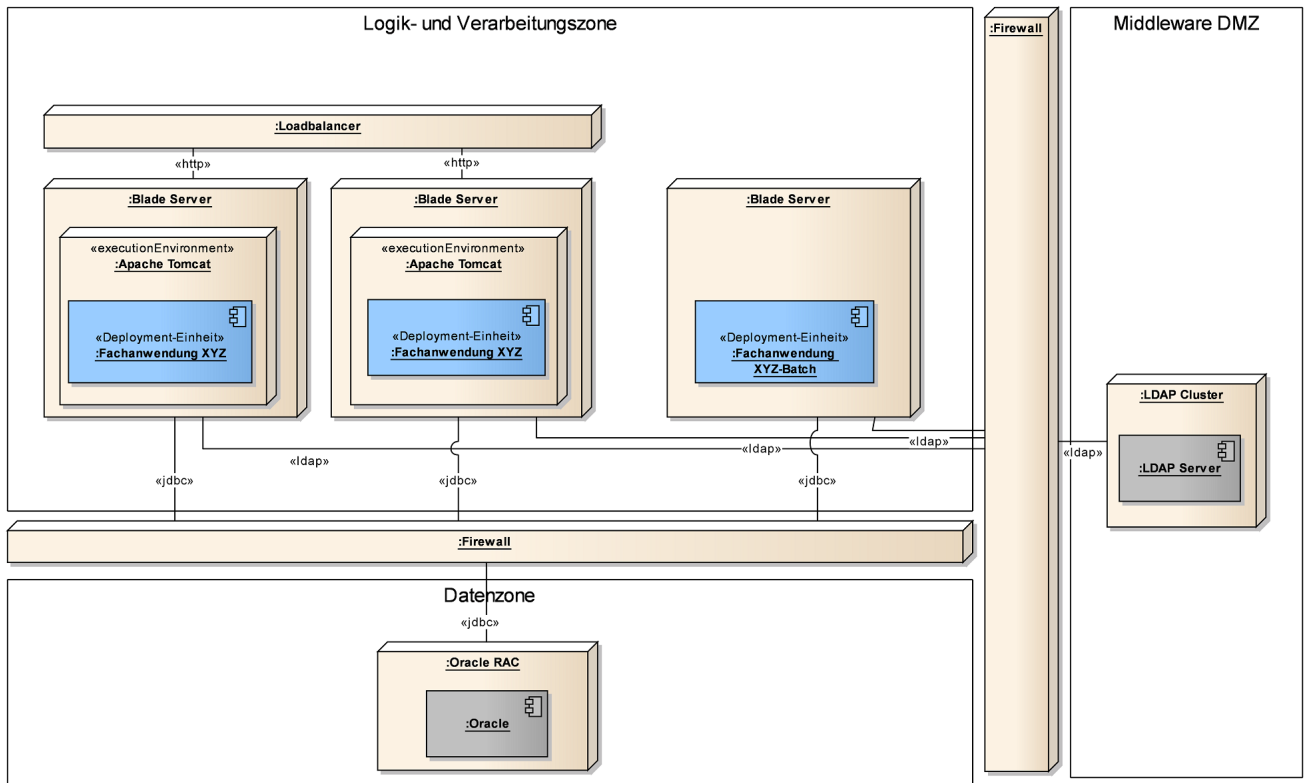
Logik- und Verarbeitungszone

:Firewall

Middleware DMZ

:Loadbalancer

«http»

«http»

:Blade Server

«executionEnvironment»
:Apache Tomcat

«Deployment-Einheit»
:Fachanwendung XYZ

:Blade Server

«executionEnvironment»
:Apache Tomcat

«Deployment-Einheit»
:Fachanwendung XYZ

:Blade Server

«Deployment-Einheit»
:Fachanwendung XYZ-Batch

:LDAP Cluster

:LDAP Server

«ldap»

«ldap»

«ldap»

«ldap»

«jdbc»

«jdbc»

«jdbc»

:Firewall

Datenzone

«jdbc»

:Oracle RAC

:Oracle